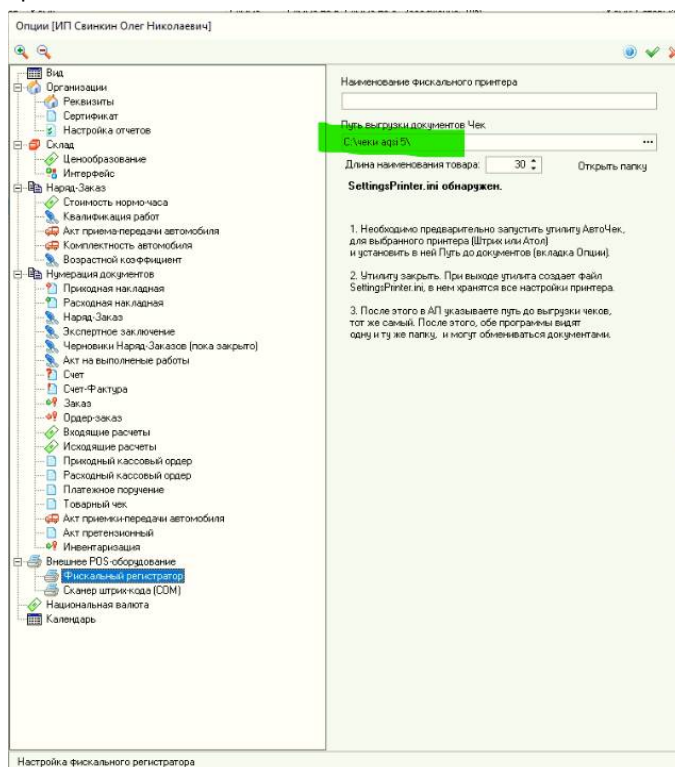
Опции [ИП Свинкин Олег Николаевич]

Вид
Организации
Реквизиты
Сертификат
Настройка отчетов
Склад
Ценообразование
Интерфейс
Наряд-Заказ
Стоимость нормо-часа
Квалификация работ
Акт приема-передачи автомобиля
Комплектность автомобиля
Возрастной коэффициент
Нумерация документов
Приходная накладная
Расходная накладная
Наряд-Заказ
Экспертное заключение
Черновики Наряд-Заказов (пока закрыто)
Акт на выполненые работы
Счет
Счет-Фактура
Заказ
Ордер-заказ
Входящие расчеты
Исходящие расчеты
Приходный кассовый ордер
Расходный кассовый ордер
Платежное поручение
Товарный чек
Акт приемки-передачи автомобиля
Акт претензионный
Инвентаризация
Внешнее POS-оборудование
Фискальный регистратор
Сканер штрих-кода (COM)
Национальная валюта
Календарь

Наименование фискального принтера

Путь выгрузки документов Чек
C:\чеки aqsi 5\

Длина наименования товара: 30

Открыть папку

SettingsPrinter.ini обнаружен.

1. Необходимо предварительно запустить утилиту АвтоЧек, для выбранного принтера (Штрих или Атол) и установить в ней Путь до документов (вкладка Опции).

2. Утилиту закрыть. При выходе утилита создает файл SettingsPrinter.ini, в нем хранятся все настройки принтера.

3. После этого в АП указываете путь до выгрузки чеков, тот же самый. После этого, обе программы видят одну и ту же папку, и могут обмениваться документами.

Настройка фискального регистратора